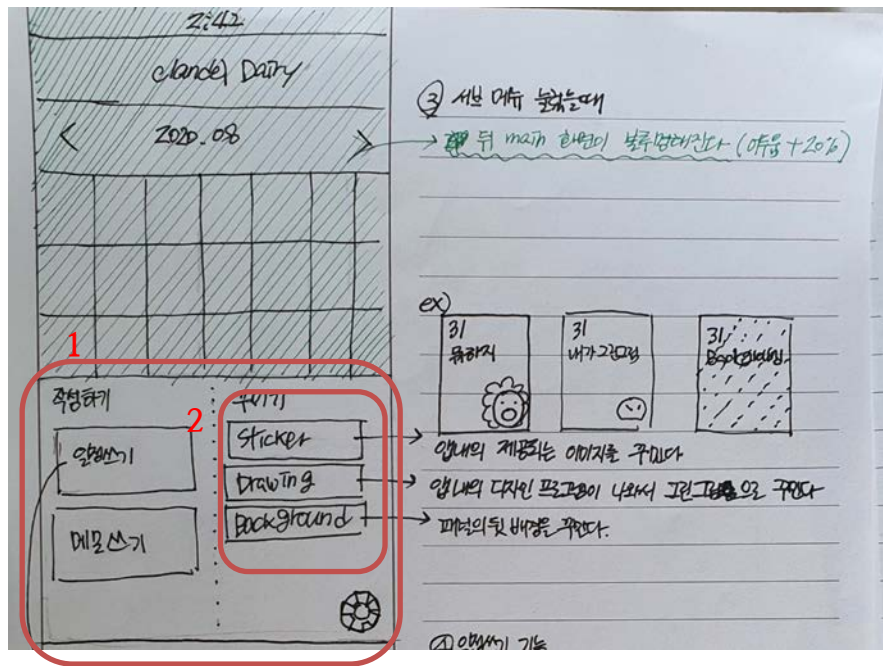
2:42

clandel Dairy

< 2020.08 >

1

작성하기

일기쓰기

메모쓰기

2

꾸미기

Sticker

Drawing

Background

③ 서브 메뉴 눌렀을때

→ 뒤 main 화면이 블러처리된다 (여유 +20%)

ex)

31 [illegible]

31 내가 그린그림

31 Background

→ 앱내의 제공되는 이미지를 꾸민다

→ 앱내의 디자인 프로그램이 나와서 그린그림으로 꾸민다

→ 페이지의 뒷 배경을 꾸민다.

④ 일기쓰기 기능